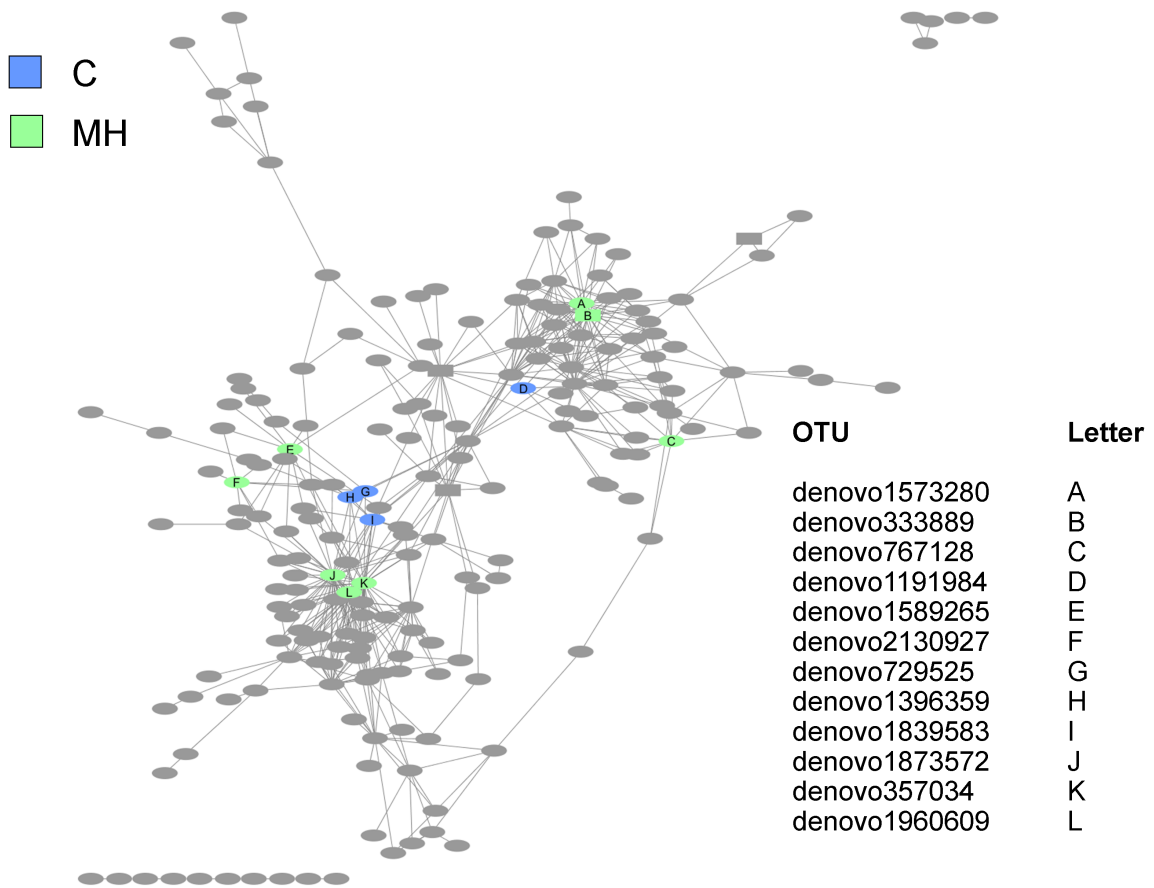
C
MH

A
B
D
C
E
F
H
G
I
J
K
L

| OTU | Letter |
|---|---|
| denovo1573280 | A |
| denovo333889 | B |
| denovo767128 | C |
| denovo1191984 | D |
| denovo1589265 | E |
| denovo2130927 | F |
| denovo729525 | G |
| denovo1396359 | H |
| denovo1839583 | I |
| denovo1873572 | J |
| denovo357034 | K |
| denovo1960609 | L |